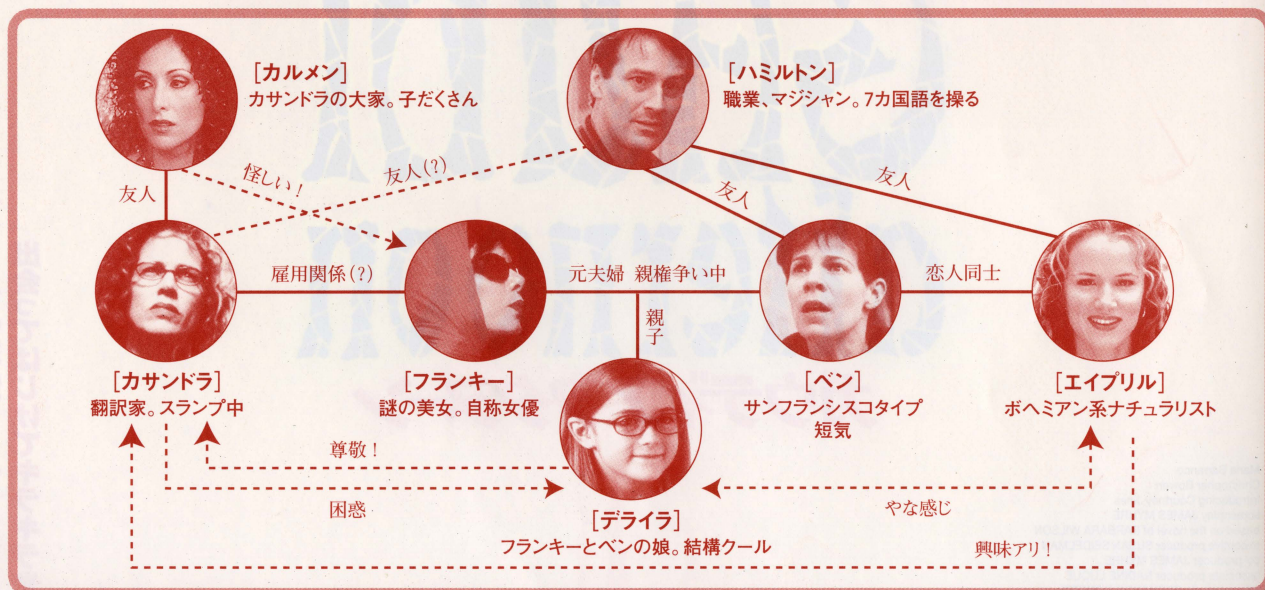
[カルメン]
カサンドラの大家。子だくさん

[ハミルトン]
職業、マジシャン。7カ国語を操る

怪しい！

友人(?)

友人

友人

友人

雇用関係(?)

元夫婦 親権争い中

親子

恋人同士

[カサンドラ]
翻訳家。スランプ中

[フランキー]
謎の美女。自称女優

[ベン]
サンフランシスコタイプ
短気

[エイプリル]
ボヘミアン系ナチュラリスト

尊敬！

困惑

やな感じ

[デライラ]
フランキーとベンの娘。結構クール

興味アリ！